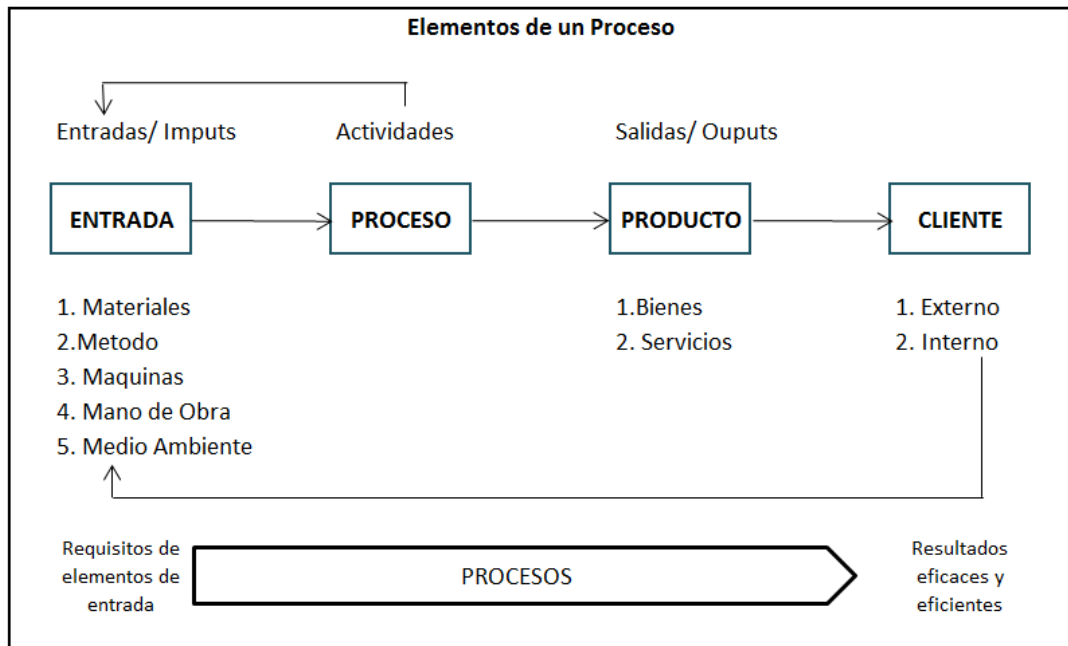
Elementos de un Proceso

Entradas/ Imputs

Actividades

Salidas/ Ouputs

ENTRADA

PROCESO

PRODUCTO

CLIENTE

1. Materiales
2.Metodo
3. Maquinas
4. Mano de Obra
5. Medio Ambiente

1.Bienes
2. Servicios

1. Externo
2. Interno

Requisitos de elementos de entrada

PROCESOS

Resultados eficaces y eficientes